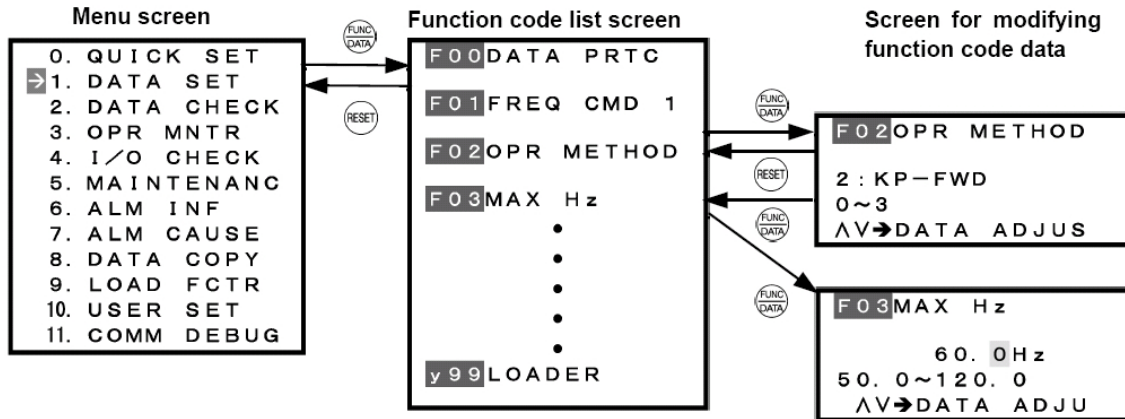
Menu screen

0. QUICK SET
→1. DATA SET
2. DATA CHECK
3. OPR MNTR
4. I/O CHECK
5. MAINTENANC
6. ALM INF
7. ALM CAUSE
8. DATA COPY
9. LOAD FCTR
10. USER SET
11. COMM DEBUG

FUNC DATA

RESET

Function code list screen

F00DATA PRTC
F01FREQ CMD 1
F02OPR METHOD
F03MAX Hz
•
•
•
•
•
y99LOADER

FUNC DATA

RESET

FUNC DATA

FUNC DATA

Screen for modifying function code data

F02OPR METHOD

2:KP−FWD
0∼3
∧∨→DATA ADJUS

F03MAX Hz

60. 0Hz
50. 0∼120. 0
∧∨→DATA ADJU